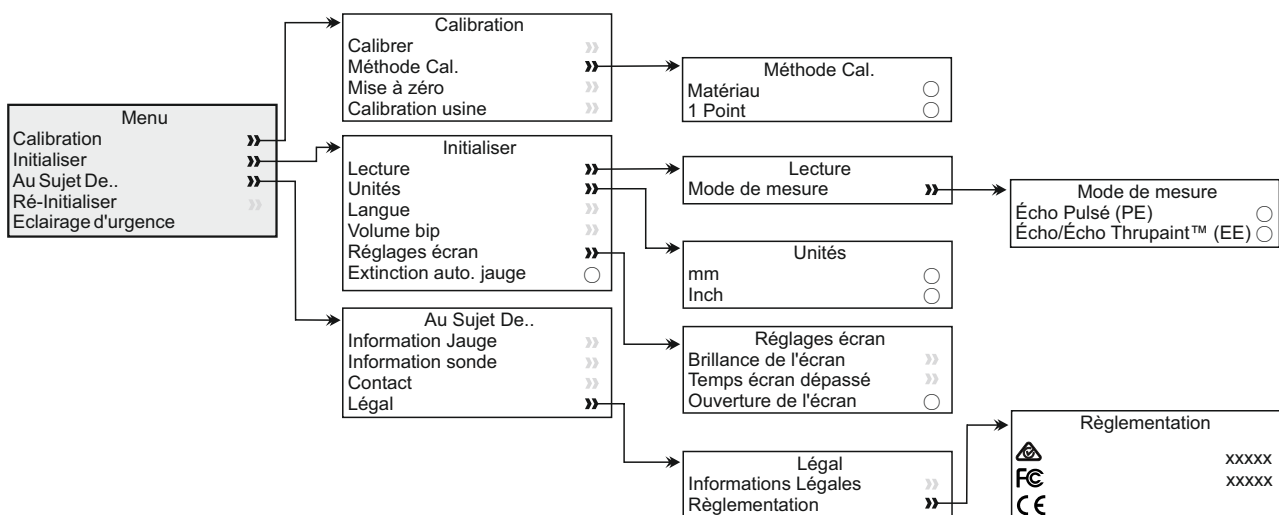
Menu
Calibration
Initialiser
Au Sujet De..
Ré-Initialiser
Eclairage d'urgence

Calibration
Calibrer
Méthode Cal.
Mise à zéro
Calibration usine

Méthode Cal.
Matériau
1 Point

Initialiser
Lecture
Unités
Langue
Volume bip
Réglages écran
Extinction auto. jauge

Lecture
Mode de mesure

Mode de mesure
Écho Pulsé (PE)
Écho/Écho Thrupaint™ (EE)

Unités
mm
Inch

Au Sujet De..
Information Jauge
Information sonde
Contact
Légal

Réglages écran
Brillance de l'écran
Temps écran dépassé
Ouverture de l'écran

Règlementation
xxxxx
FC xxxxx
CE

Légal
Informations Légales
Règlementation